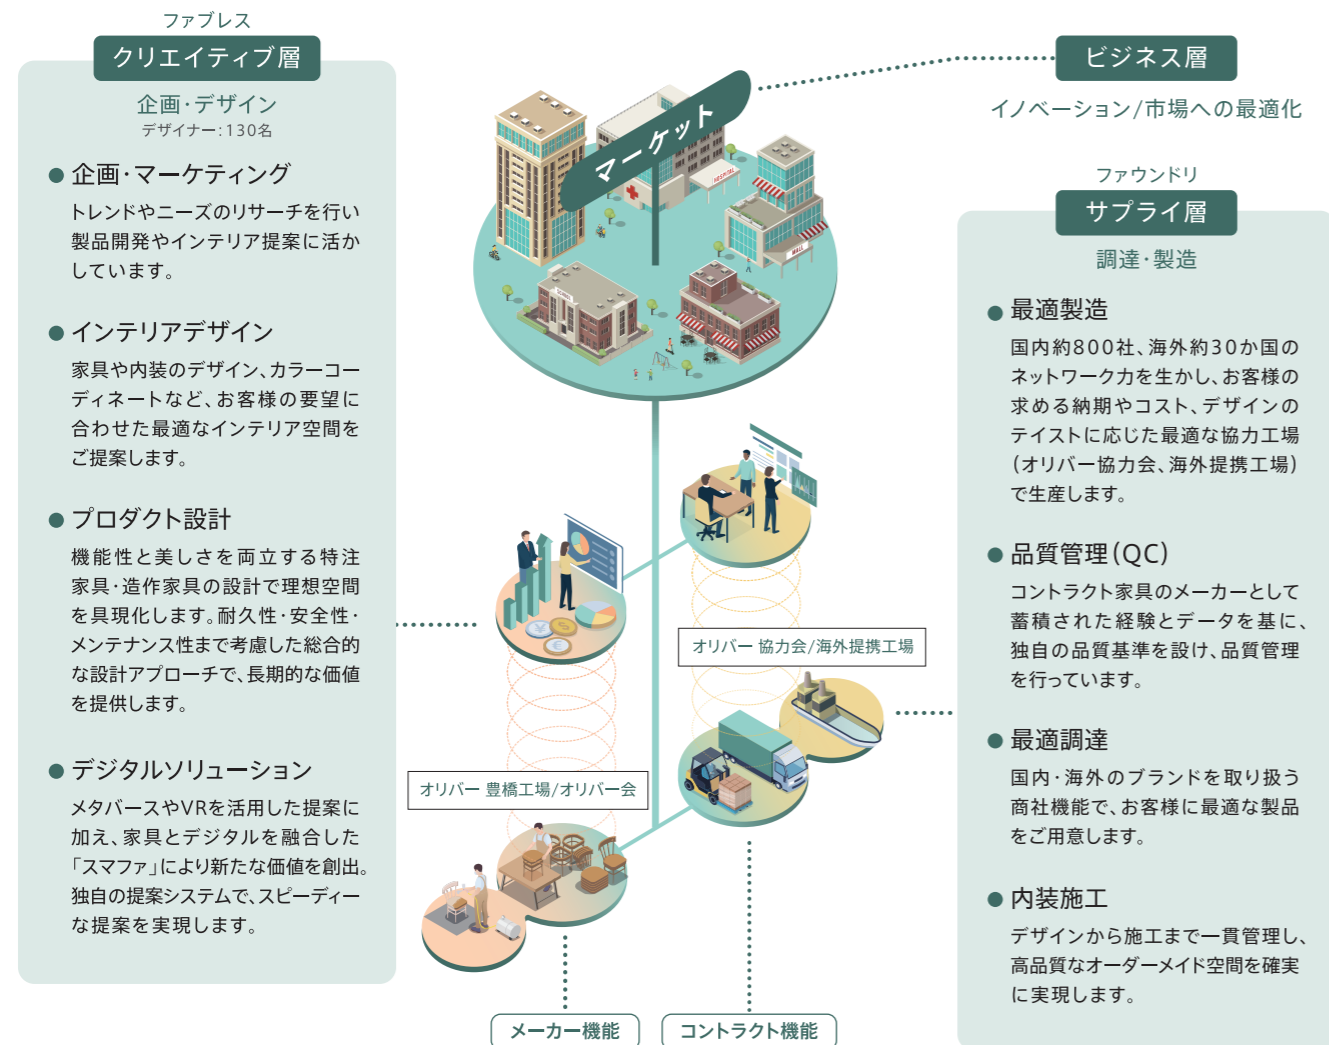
ファブレス
クリエイティブ層
企画・デザイン
デザイナー：130名

● 企画・マーケティング
トレンドやニーズのリサーチを行い製品開発やインテリア提案に活かしています。

● インテリアデザイン
家具や内装のデザイン、カラーコーディネートなど、お客様の要望に合わせた最適なインテリア空間をご提案します。

● プロダクト設計
機能性と美しさを両立する特注家具・造作家具の設計で理想空間を具現化します。耐久性・安全性・メンテナンス性まで考慮した総合的な設計アプローチで、長期的な価値を提供します。

● デジタルソリューション
メタバースやVRを活用した提案に加え、家具とデジタルを融合した「スマファ」により新たな価値を創出。独自の提案システムで、スピーディーな提案を実現します。

マーケット
HOSPITAL
MALL

ビジネス層
イノベーション/市場への最適化

ファウンドリ
サプライ層
調達・製造

● 最適製造
国内約800社、海外約30か国のネットワーク力を生かし、お客様の求める納期やコスト、デザインのテイストに応じた最適な協力工場（オリバー協力会、海外提携工場）で生産します。

● 品質管理（QC）
コントラクト家具のメーカーとして蓄積された経験とデータを基に、独自の品質基準を設け、品質管理を行っています。

● 最適調達
国内・海外のブランドを取り扱う商社機能で、お客様に最適な製品をご用意します。

● 内装施工
デザインから施工まで一貫管理し、高品質なオーダーメイド空間を確実に実現します。

オリバー 協力会/海外提携工場
オリバー 豊橋工場/オリバー会
メーカー機能
コントラクト機能